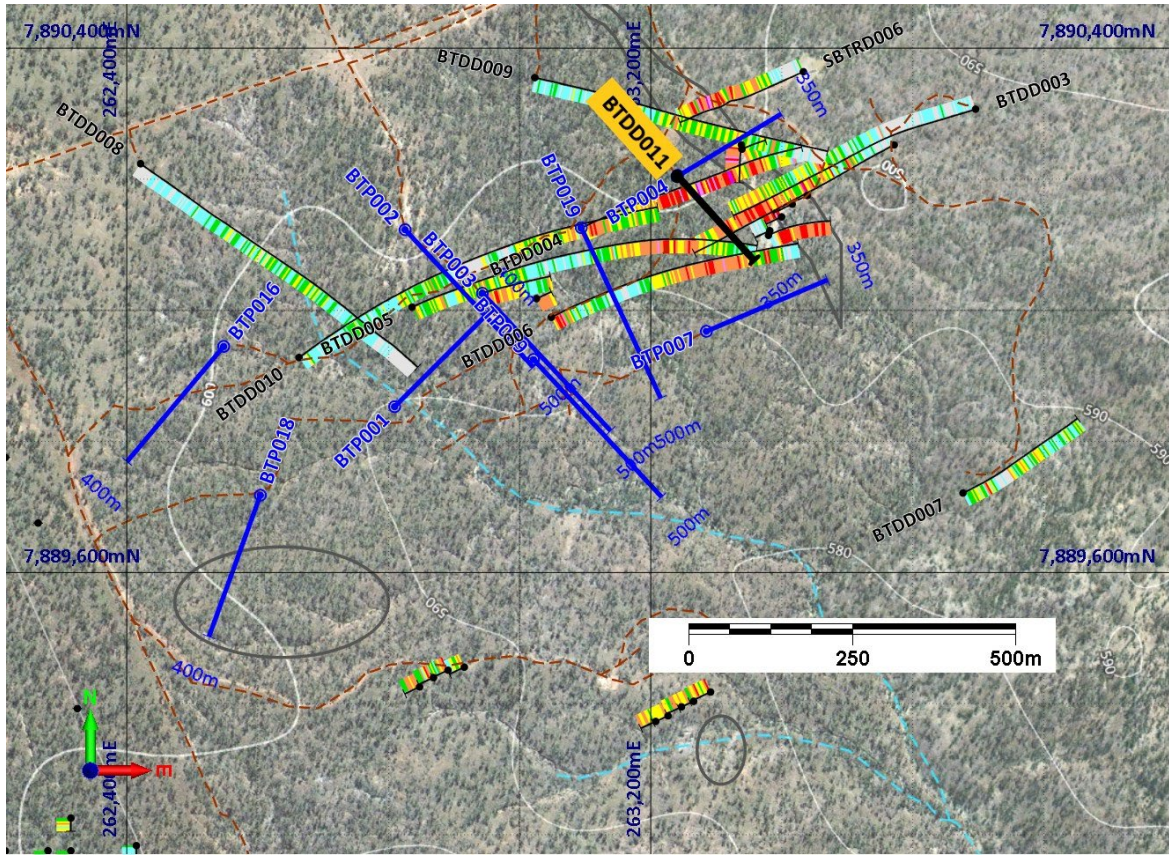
7,890,400mN
262,400mE
263,200mE
7,890,400mN
BTDD009
SBTRD006
350m
BTDD003
065
BTDD008
BTDD011
BTP019
BTP002
BTP004
BTP003
BTDD004
400m
350m
250m
BTP016
BTDD005
BTP005
BTDD006
BTP007
BTDD010
601
BTP001
500m
500m500m
BTP018
500m
590
400m
500m
BTDD007
7,889,600mN
580
7,889,600mN
065
0
250
500m
590
400m
N
E
262,400mE
263,200mE